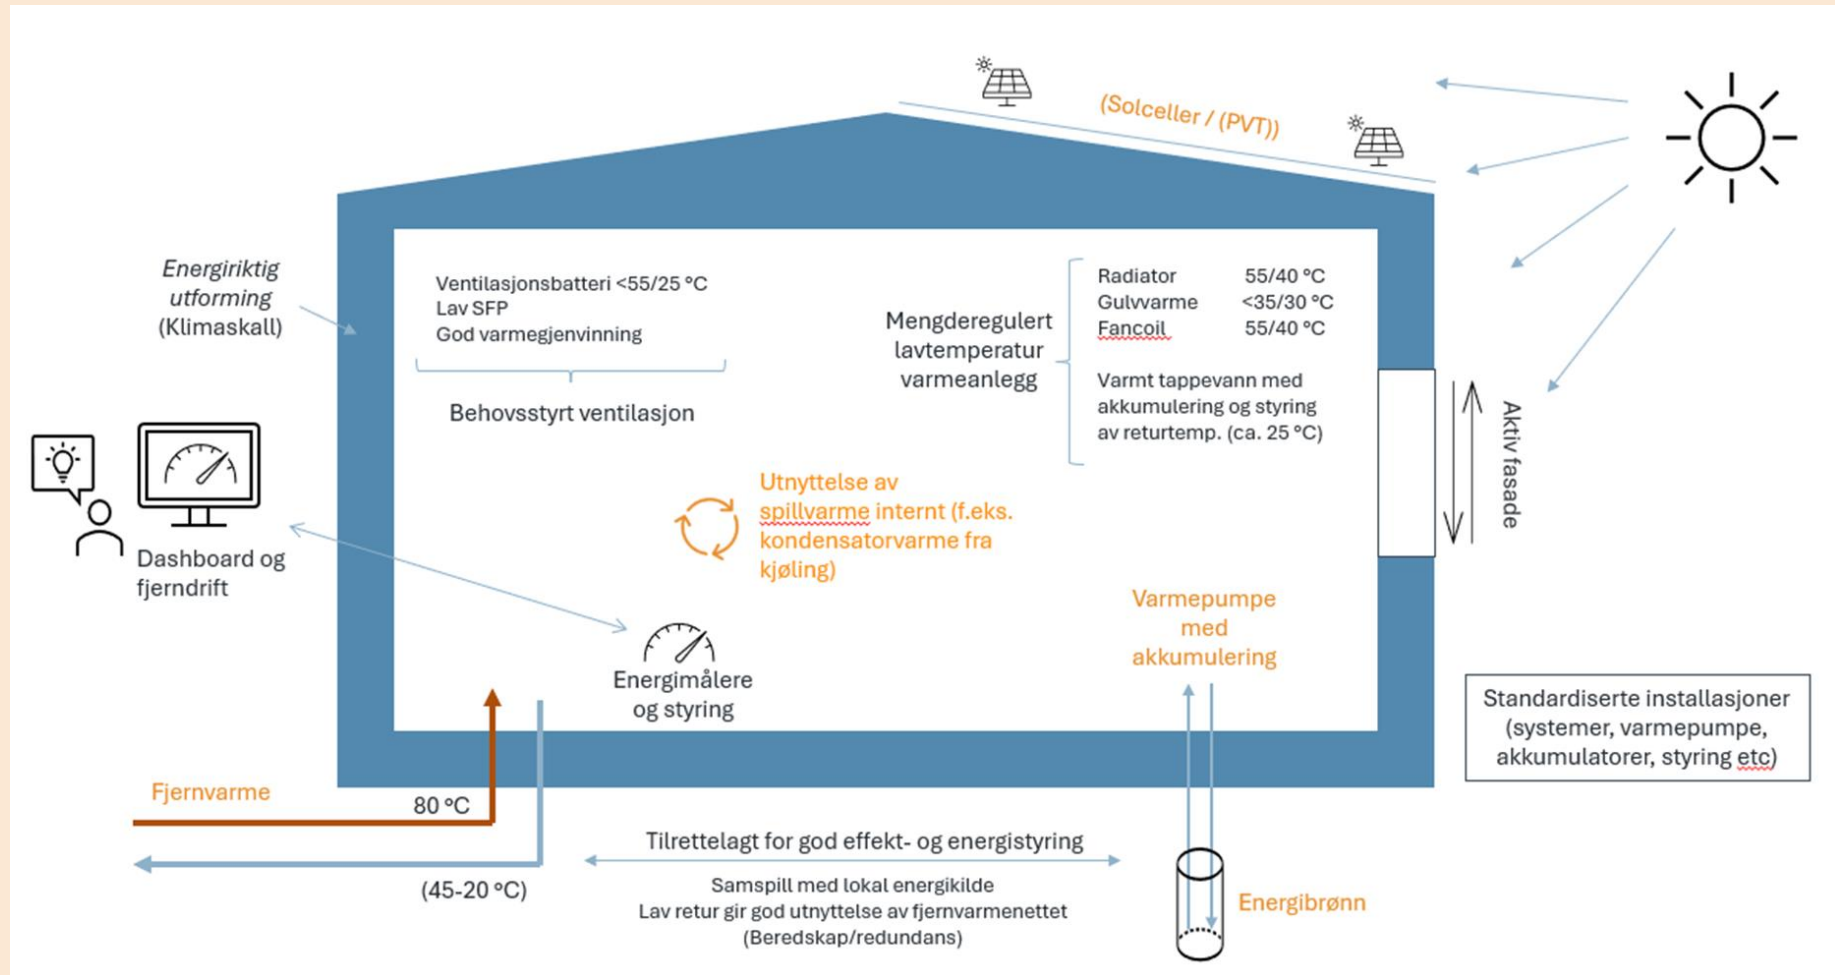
(Solceller / (PVT))

Energiriktig utforming (Klimaskall)

Ventilasjonsbatteri <55/25 °C
Lav SFP
God varmegjenvinning

Behovsstyrt ventilasjon

Mengderegulert lavtemperatur varmeanlegg

| Radiator | 55/40 °C |
|---|---|
| Gulvvarme | <35/30 °C |
| Fancoil | 55/40 °C |

Varmt tappevann med akkumulering og styring av returtemp. (ca. 25 °C)

Aktiv fasade

Dashboard og fjerndrift

Utnyttelse av spillvarme internt (f.eks. kondensatorvarme fra kjøling)

Energimålere og styring

Varmepumpe med akkumulering

Standardiserte installasjoner (systemer, varmepumpe, akkumulatorer, styring etc)

Fjernvarme

80 °C

(45-20 °C)

Tilrettelagt for god effekt- og energistyring

Samspill med lokal energikilde
Lav retur gir god utnyttelse av fjernvarmenettet
(Beredskap/redundans)

Energibrønn